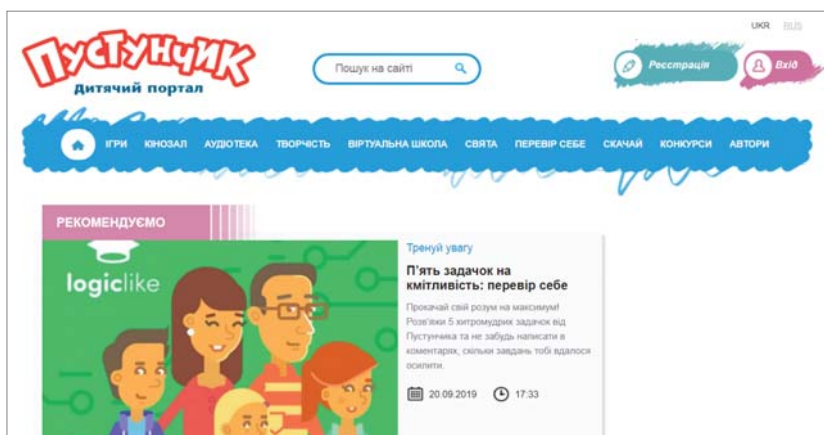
UKR RUS

Пустунчик
Дитячий портал

Пошук на сайті

Реєстрація
Вхід

ІГРИ КІНОЗАЛ АУДІОТЕКА ТВОРЧІСТЬ ВІРТУАЛЬНА ШКОЛА СВЯТА ПЕРЕВІР СЕБЕ СКАЧАЙ КОНКУРСИ АВТОРИ

РЕКОМЕНДУЄМО

logiclike

Тренуй увагу

П'ять задачок на кмітливість: перевір себе

Прокачай свій розум на максимум! Розв'язки 5 хитромудрих задачок від Пустунчика та не забудь написати в коментарях, скільки завдань тобі вдалося осилити.

20.09.2019 17:33